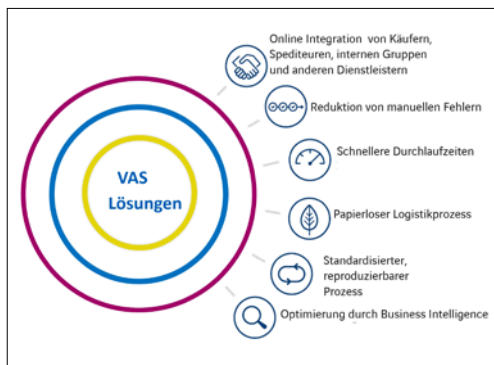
VAS Lösungen

Online Integration von Käufern, Spediteuren, internen Gruppen und anderen Dienstleistern

Reduktion von manuellen Fehlern

Schnellere Durchlaufzeiten

Papierloser Logistikprozess

Standardisierter, reproduzierbarer Prozess

Optimierung durch Business Intelligence